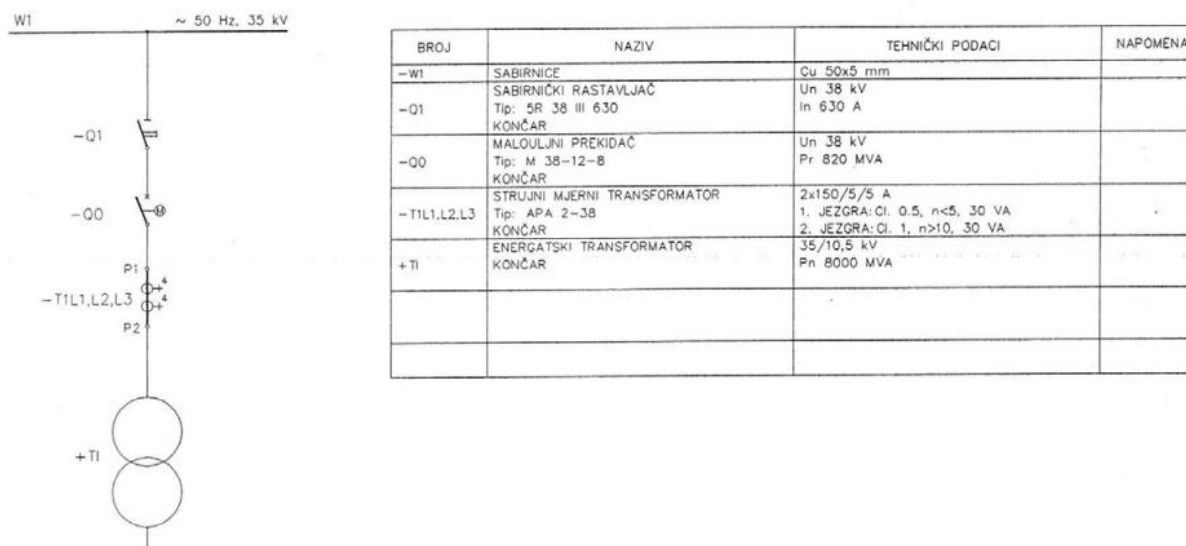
W1 ~ 50 Hz, 35 kV

-Q1

-Q0

P1

-T1L1,L2,L3

4

4

P2

+T1

| BROJ | NAZIV | TEHNIČKI PODACI | NAPOMENA |
|---|---|---|---|
| -W1 | SABIRNICE | Cu 50x5 mm | |
| -Q1 | SABIRNIČKI RASTAVLJAČ Tip: 5R 38 III 630 KONČAR | Un 38 kV In 630 A | |
| -Q0 | MALOULJNI PREKIDAČ Tip: M 38-12-8 KONČAR | Un 38 kV Pr 820 MVA | |
| -T1L1,L2,L3 | STRUJNI MJERNI TRANSFORMATOR Tip: APA 2-38 KONČAR | 2x150/5/5 A 1. JEZGRA: Cl. 0.5, n<5, 30 VA 2. JEZGRA: Cl. 1, n>10, 30 VA | |
| +T1 | ENERGATSKI TRANSFORMATOR KONČAR | 35/10,5 kV Pn 8000 MVA | |
| | | | |
| | | | |